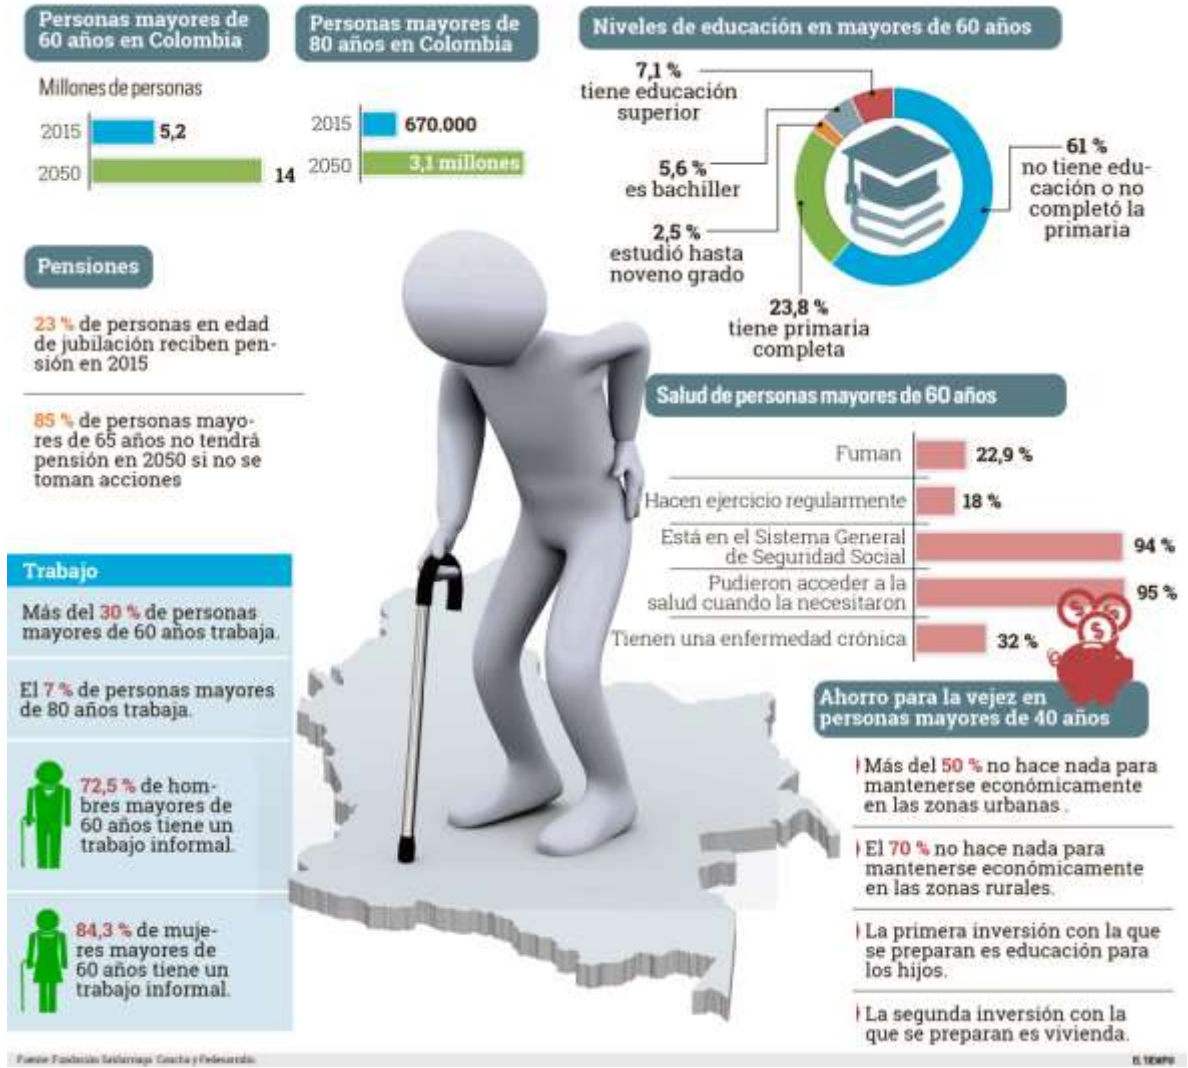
Personas mayores de 60 años en Colombia

Millones de personas

| | |
|---|---|
| 2015 | 5,2 |
| 2050 | 14 |

Personas mayores de 80 años en Colombia

| | |
|---|---|
| 2015 | 670.000 |
| 2050 | 3,1 millones |

Niveles de educación en mayores de 60 años

7,1 % tiene educación superior

5,6 % es bachiller

2,5 % estudió hasta noveno grado

23,8 % tiene primaria completa

61 % no tiene educación o no completó la primaria

Pensiones

23 % de personas en edad de jubilación reciben pensión en 2015

85 % de personas mayores de 65 años no tendrá pensión en 2050 si no se toman acciones

Salud de personas mayores de 60 años

| | |
|---|---|
| Fuman | 22,9 % |
| Hacen ejercicio regularmente | 18 % |
| Está en el Sistema General de Seguridad Social | 94 % |
| Pudieron acceder a la salud cuando la necesitaron | 95 % |
| Tienen una enfermedad crónica | 32 % |

Trabajo

Más del 30 % de personas mayores de 60 años trabaja.

El 7 % de personas mayores de 80 años trabaja.

72,5 % de hombres mayores de 60 años tiene un trabajo informal.

84,3 % de mujeres mayores de 60 años tiene un trabajo informal.

Ahorro para la vejez en personas mayores de 40 años

Más del 50 % no hace nada para mantenerse económicamente en las zonas urbanas.

El 70 % no hace nada para mantenerse económicamente en las zonas rurales.

La primera inversión con la que se preparan es educación para los hijos.

La segunda inversión con la que se preparan es vivienda.

Fuente: Fundación Saldarriaga Concha y Fedesarrollo.

EL TIEMPO